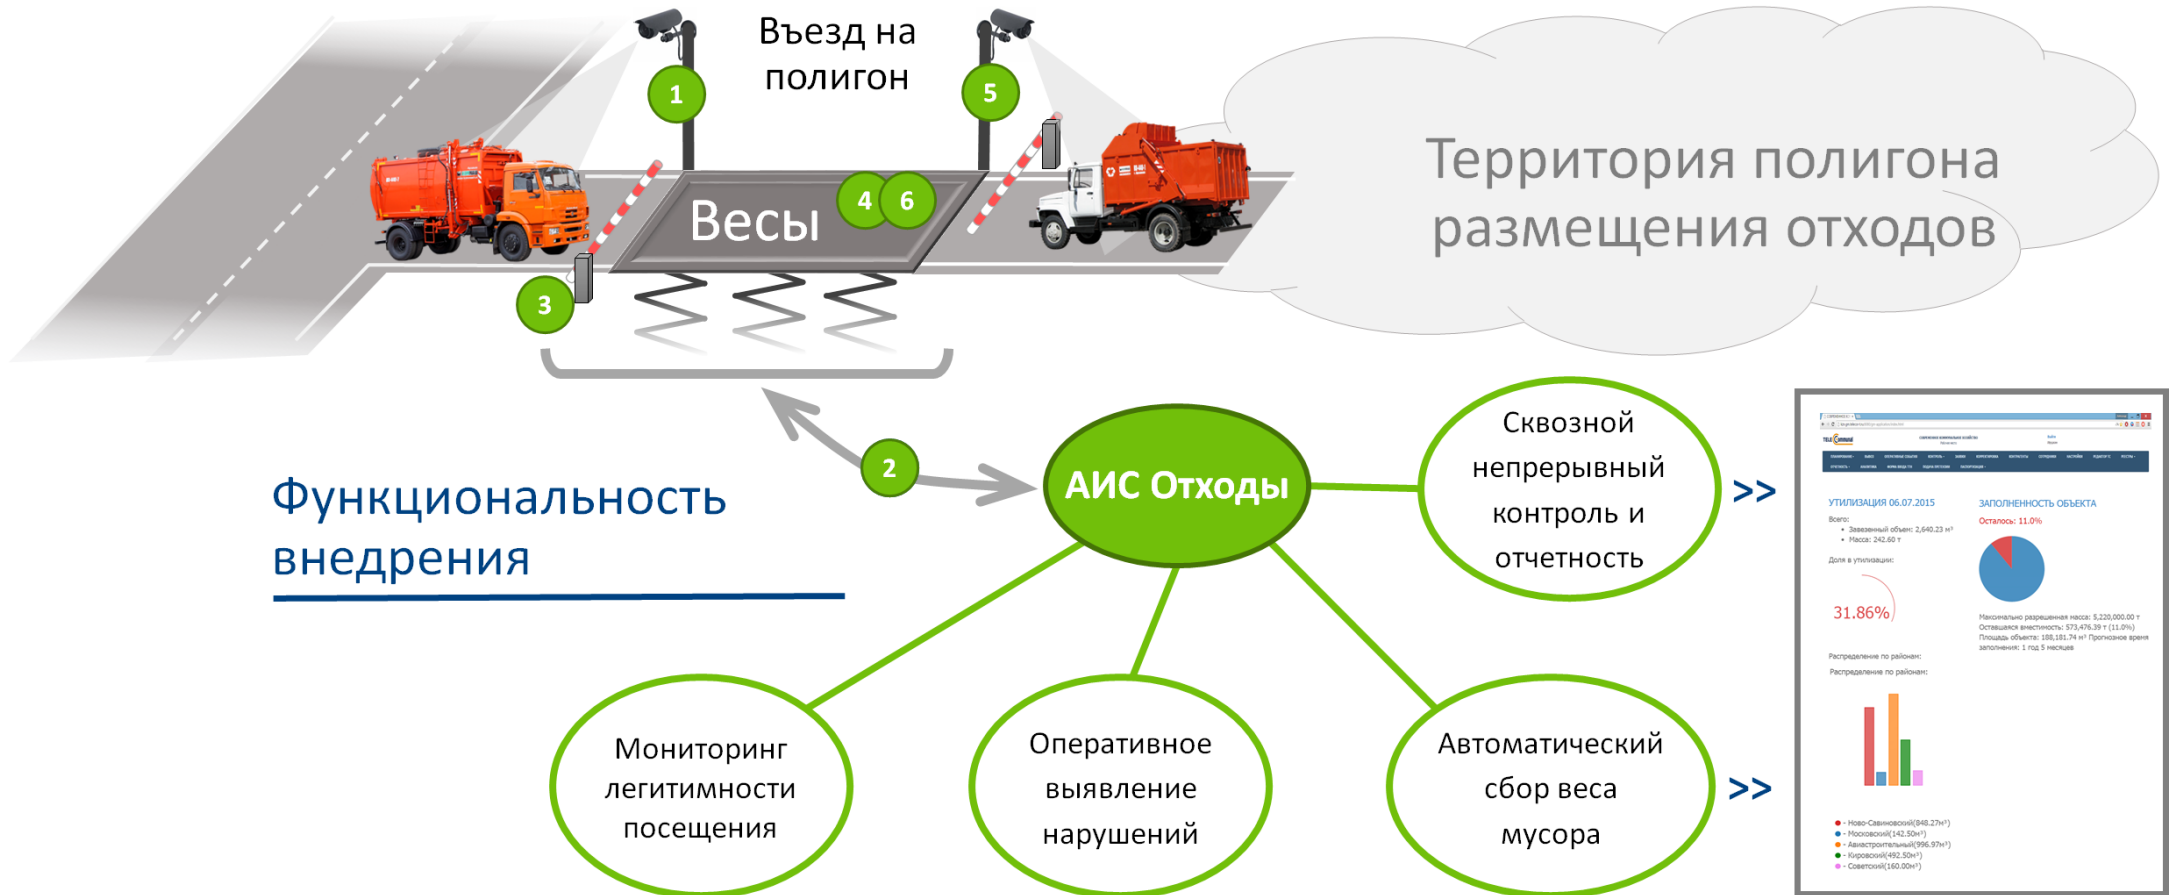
Въезд на полигон

1

5

4 6

Весы

3

Территория полигона размещения отходов

Функциональность внедрения

2

АИС Отходы

Сквозной непрерывный контроль и отчетность

>>

Мониторинг легитимности посещения

Оперативное выявление нарушений

Автоматический сбор веса мусора

>>

УТИЛИЗАЦИЯ 06.07.2015

Всего:
• Завезенный объем: 2,640.23 м³
• Масса: 242.60 т

Доля в утилизации:

31.86%

ЗАПОЛНЕННОСТЬ ОБЪЕКТА

Осталось: 11.0%

Максимально разрешенная масса: 5,220,000.00 т
Оставшаяся вместимость: 573,476.39 т (11.0%)
Площадь объекта: 188,181.74 м² Прогнозное время заполнения: 1 год 5 месяцев

Распределение по районам:

Распределение по районам:

• - Ново-Савиновский(848.27м³)
• - Московский(142.50м³)
• - Авиастроительный(996.97м³)
• - Кировский(492.50м³)
• - Советский(160.00м³)